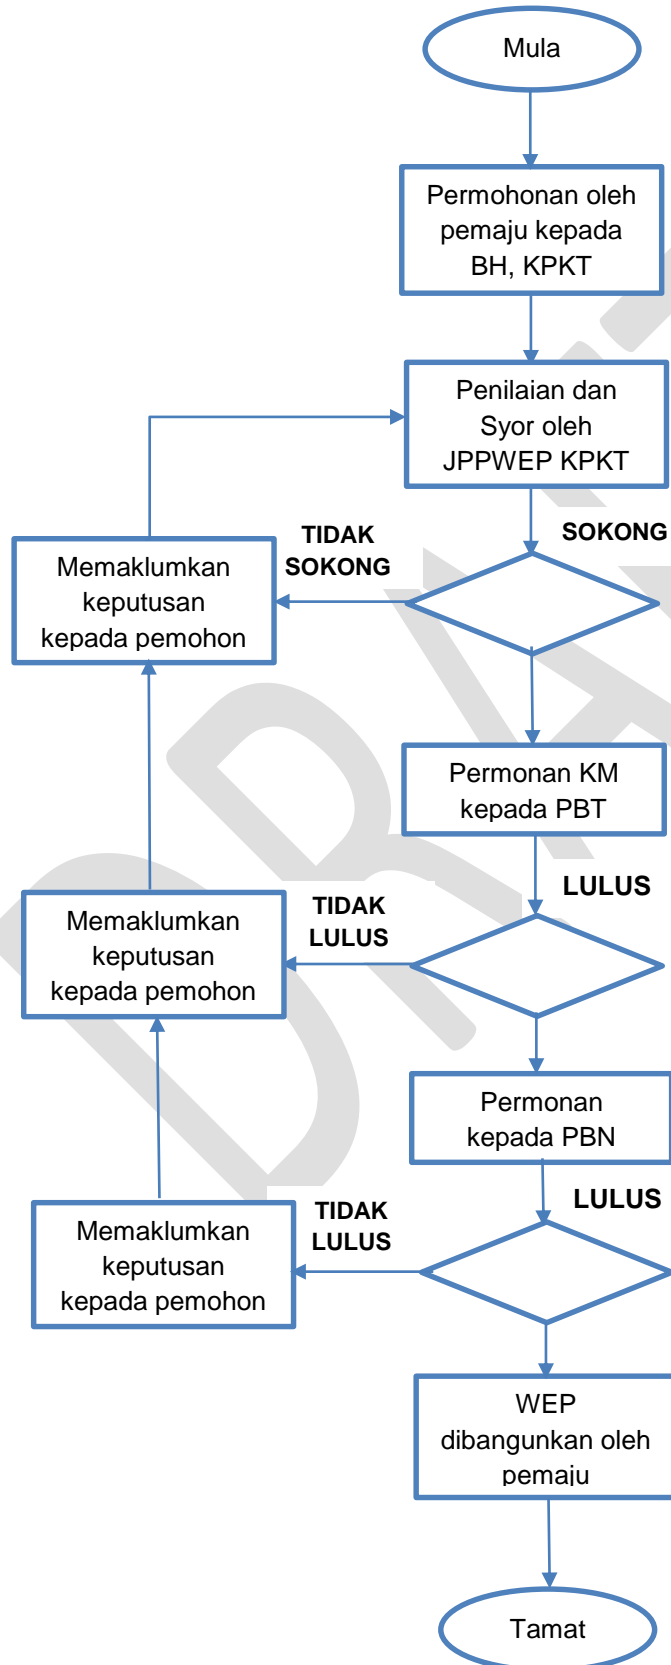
Mula

Permohonan oleh pemaju kepada BH, KPKT

Penilaian dan Syor oleh JPPWEP KPKT

TIDAK SOKONG

SOKONG

Memaklumkan keputusan kepada pemohon

Permonan KM kepada PBT

LULUS

TIDAK LULUS

Memaklumkan keputusan kepada pemohon

Permonan kepada PBN

LULUS

TIDAK LULUS

Memaklumkan keputusan kepada pemohon

WEP dibangunkan oleh pemaju

Tamat

DRAFT